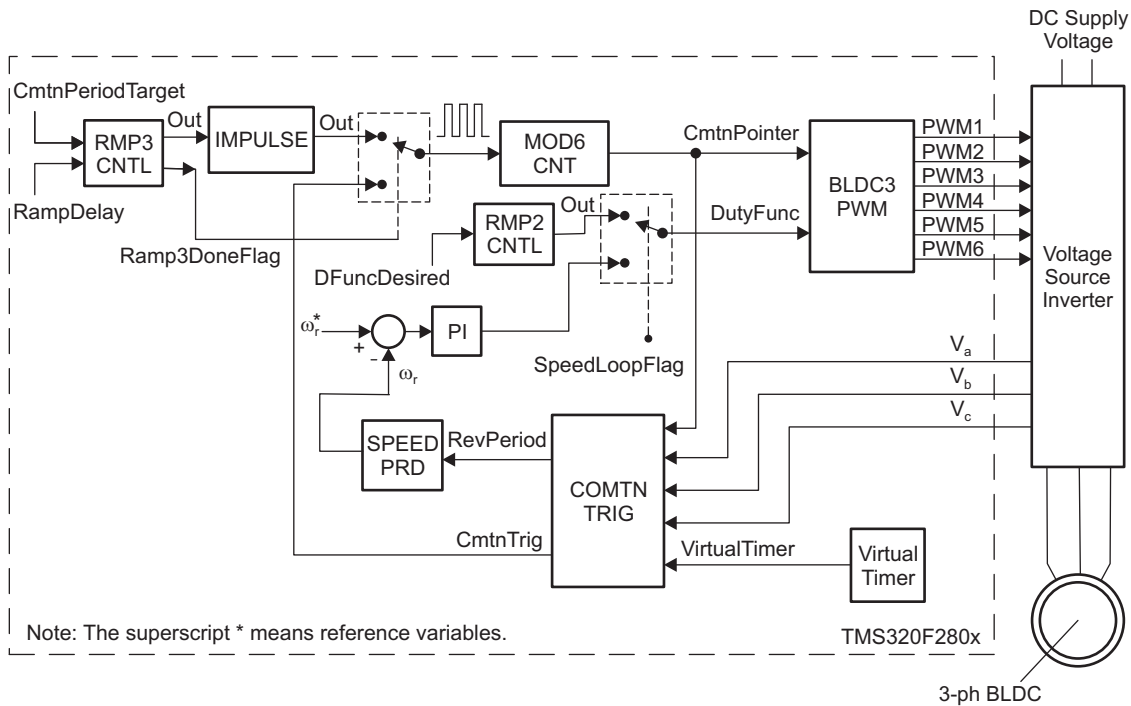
DC Supply Voltage

CmtnPeriodTarget

RMP3 CNTL

Out

IMPULSE

Out

+

MOD6 CNT

CmtnPointer

BLDC3 PWM

PWM1
PWM2
PWM3
PWM4
PWM5
PWM6

Voltage Source Inverter

RampDelay

Ramp3DoneFlag

RMP2 CNTL

Out

DutyFunc

DFuncDesired

$\omega_r^*$

+

-

PI

SpeedLoopFlag

$\omega_r$

$V_a$

$V_b$

$V_c$

SPEED PRD

RevPeriod

COMTN TRIG

CmtnTrig

VirtualTimer

Virtual Timer

Note: The superscript * means reference variables.

TMS320F280x

3-ph BLDC